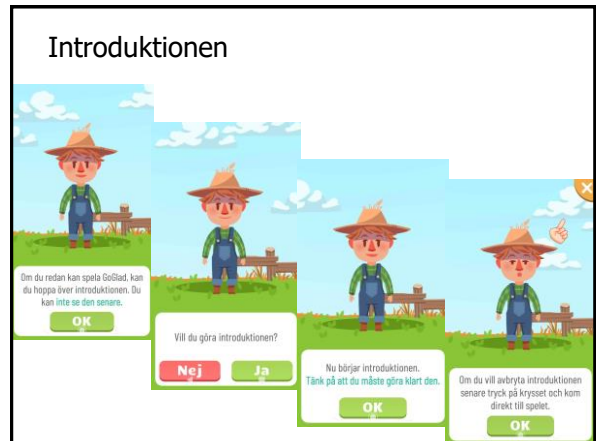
Introduktionen

Om du redan kan spela GoGlad, kan du hoppa över introduktionen. Du kan inte se den senare.

OK

Vill du göra introduktionen?

Nej

Ja

Nu börjar introduktionen. Tänk på att du måste göra klart den.

OK

Om du vill avbryta introduktionen senare tryck på krysset och kom direkt till spelet.

OK